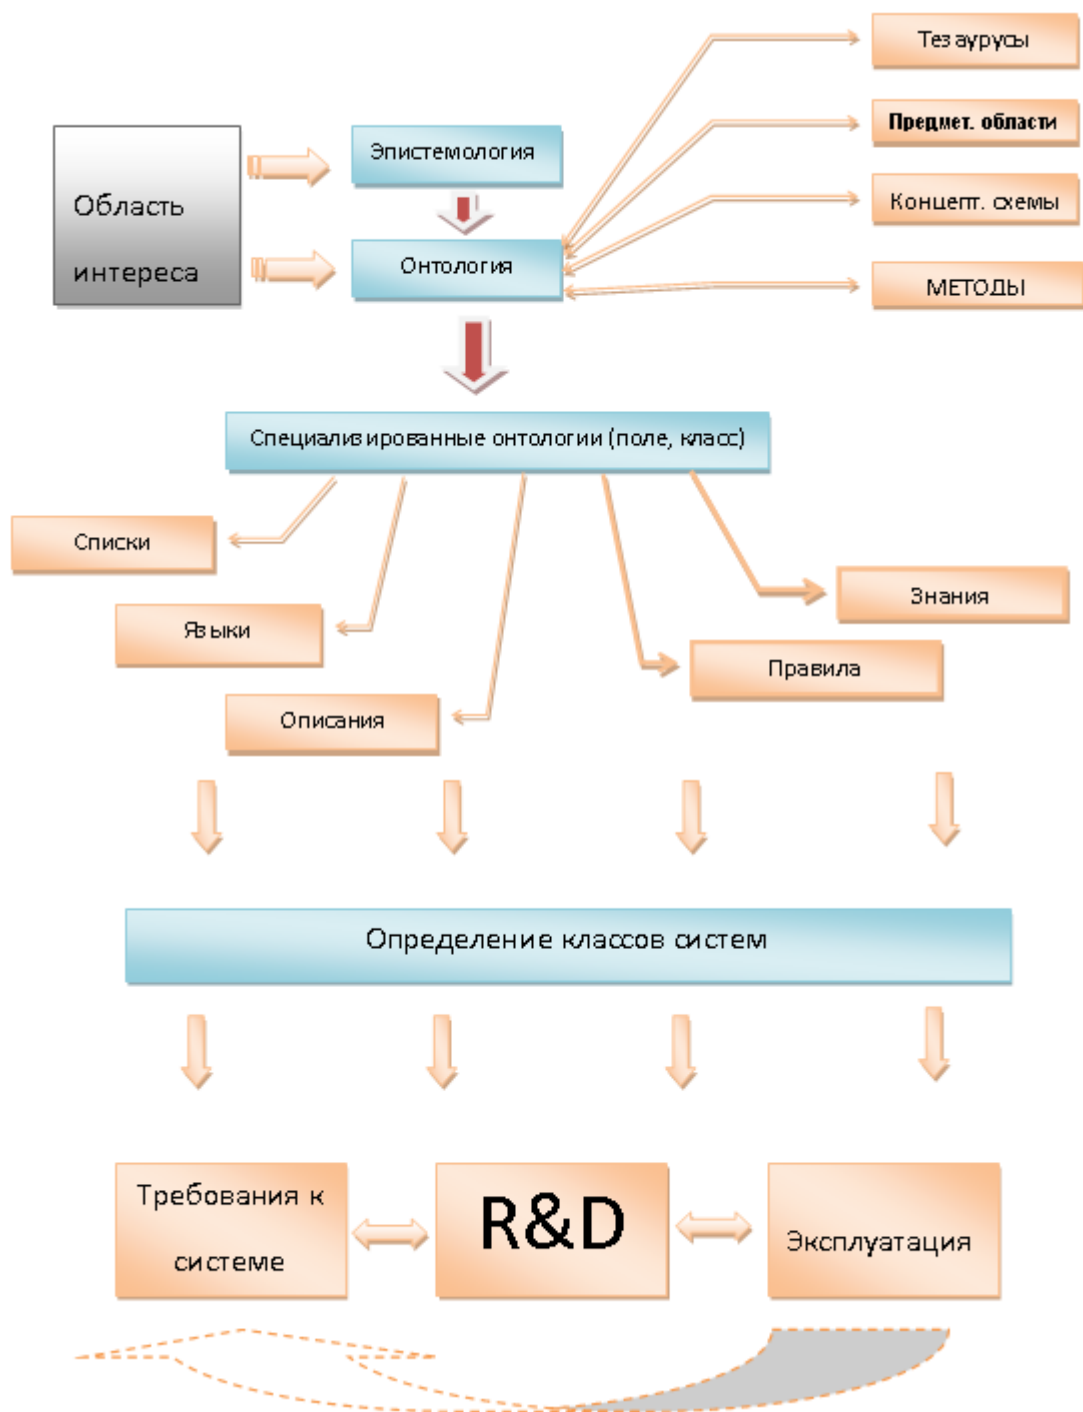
Область интереса

Эпистемология

Онтология

Тезаурусы

Предмет. области

Концепт. схемы

МЕТОДЫ

Специализированные онтологии (поле, класс)

Списки

Языки

Описания

Знания

Правила

Определение классов систем

Требования к системе

R&D

Эксплуатация